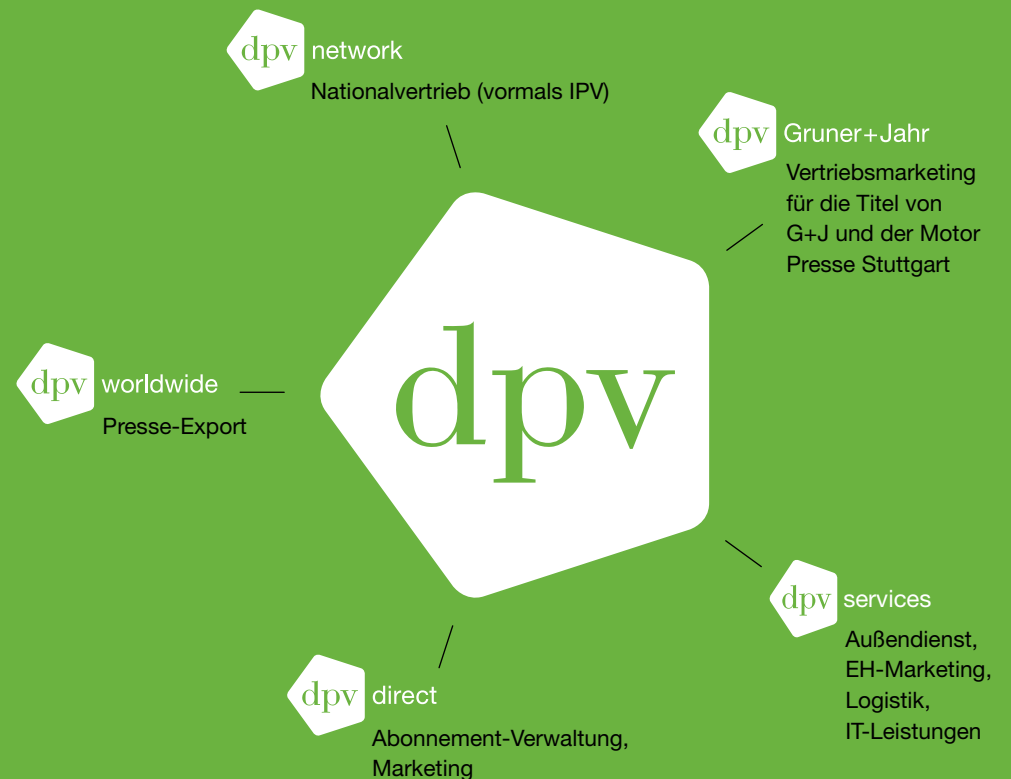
dpv network
Nationalvertrieb (vormals IPV)

dpv Gruner+Jahr
Vertriebsmarketing für die Titel von G+J und der Motor Presse Stuttgart

dpv worldwide
Presse-Export

dpv

dpv services
Außendienst, EH-Marketing, Logistik, IT-Leistungen

dpv direct
Abonnement-Verwaltung, Marketing